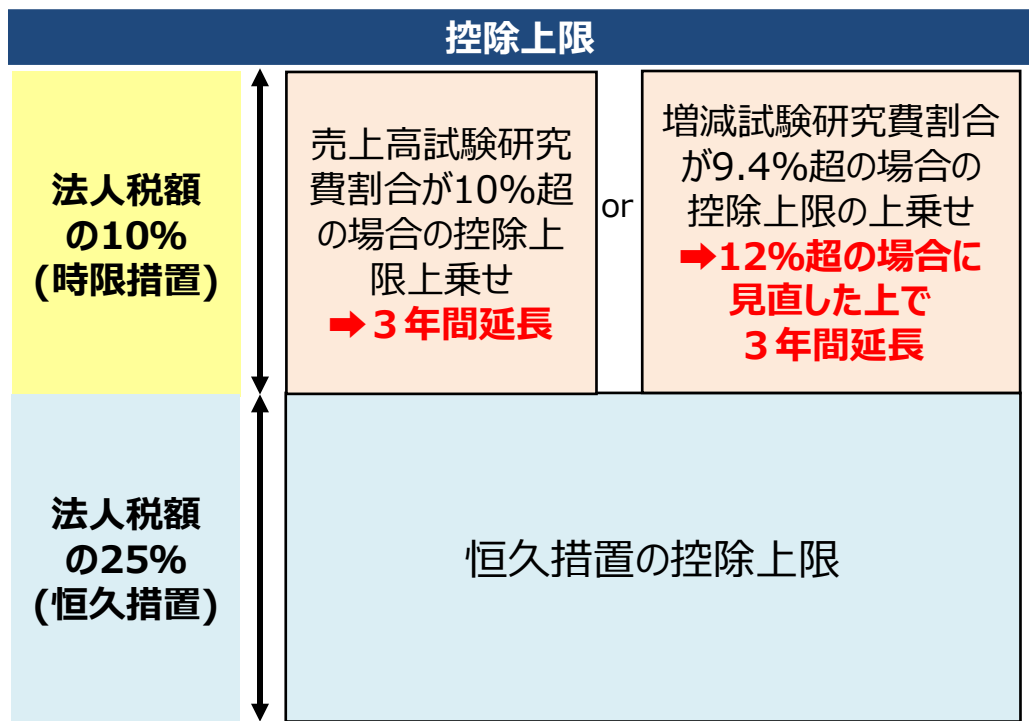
控除上限

法人税額の10%(時限措置)

売上高試験研究費割合が10%超の場合の控除上限上乗せ
➡３年間延長

or

増減試験研究費割合が9.4%超の場合の控除上限の上乗せ
➡12%超の場合に見直した上で３年間延長

法人税額の25%(恒久措置)

恒久措置の控除上限